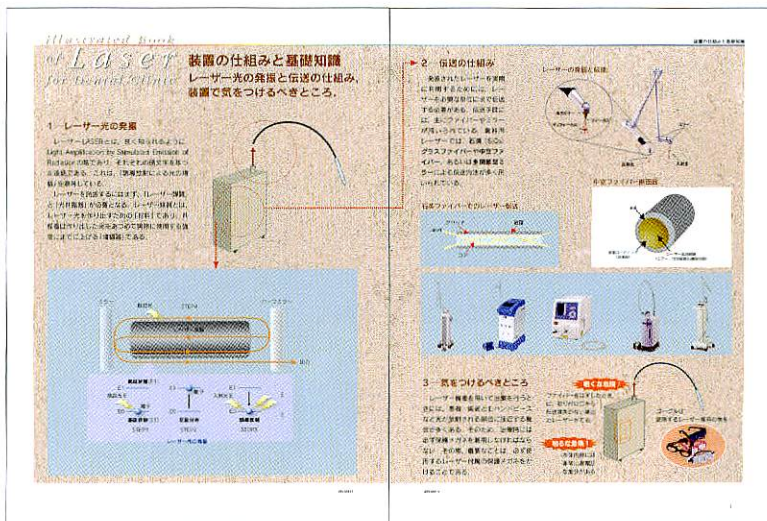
Illustrated Book of Laser for Dental Clinic

装置の仕組みと基礎知識

レーザー光の発振と伝送の仕組み、装置で気をつけるべきところ。

1　レーザー光の発振

レーザー(LASER)とは、既く知られるように Light Amplification by Stimulated Emission of Radiation の略であり、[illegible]

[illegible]

STEP1

STEP2

STEP3

レーザー光の発振

2　伝送の仕組み

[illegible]

レーザーの発振と伝送

石英ファイバーでのレーザー伝送

中空ファイバー断面図

3　気をつけるべきところ

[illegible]

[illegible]

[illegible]

装置の仕組みと基礎知識